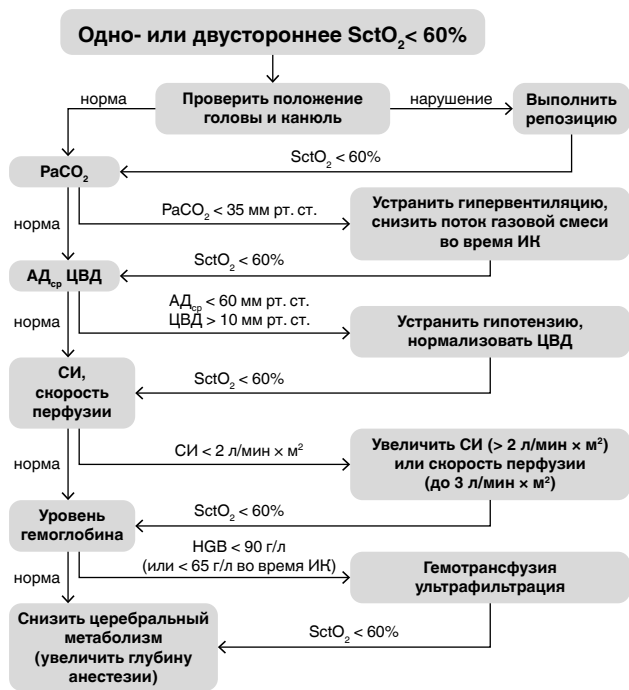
Одно- или двустороннее $SctO_2 < 60\%$

норма

Проверить положение головы и канюль

нарушение

Выполнить репозицию

$SctO_2 < 60\%$

$PaCO_2$

норма

$PaCO_2 < 35$ мм рт. ст.

Устранить гипервентиляцию, снизить поток газовой смеси во время ИК

$SctO_2 < 60\%$

$АД_{ср}$ ЦВД

норма

$АД_{ср} < 60$ мм рт. ст.
ЦВД > 10 мм рт. ст.

Устранить гипотензию, нормализовать ЦВД

$SctO_2 < 60\%$

СИ, скорость перфузии

норма

СИ < 2 л/мин × м$^2$

Увеличить СИ (> 2 л/мин × м$^2$) или скорость перфузии (до 3 л/мин × м$^2$)

$SctO_2 < 60\%$

Уровень гемоглобина

норма

HGB < 90 г/л
(или < 65 г/л во время ИК)

Гемотрансфузия ультрафильтрация

$SctO_2 < 60\%$

Снизить церебральный метаболизм (увеличить глубину анестезии)